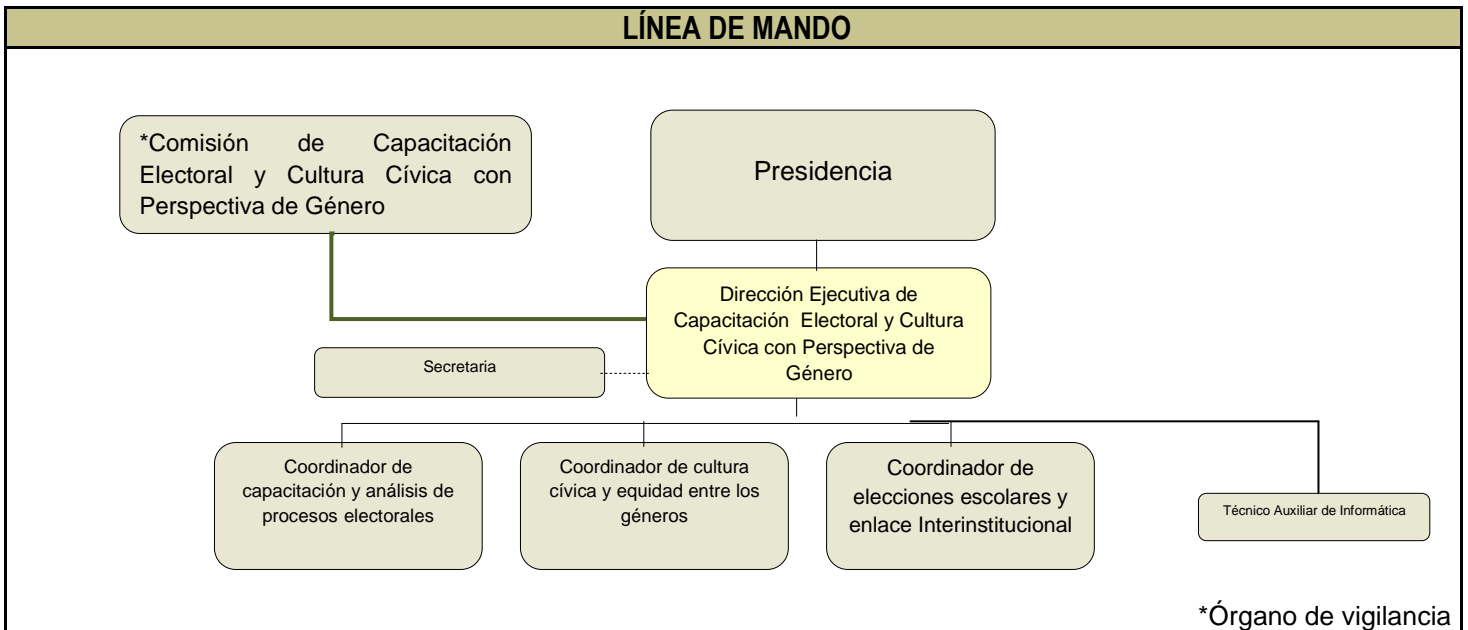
LÍNEA DE MANDO

*Comisión de Capacitación Electoral y Cultura Cívica con Perspectiva de Género

Presidencia

Dirección Ejecutiva de Capacitación Electoral y Cultura Cívica con Perspectiva de Género

Secretaria

Coordinador de capacitación y análisis de procesos electorales

Coordinador de cultura cívica y equidad entre los géneros

Coordinador de elecciones escolares y enlace Interinstitucional

Técnico Auxiliar de Informática

*Órgano de vigilancia